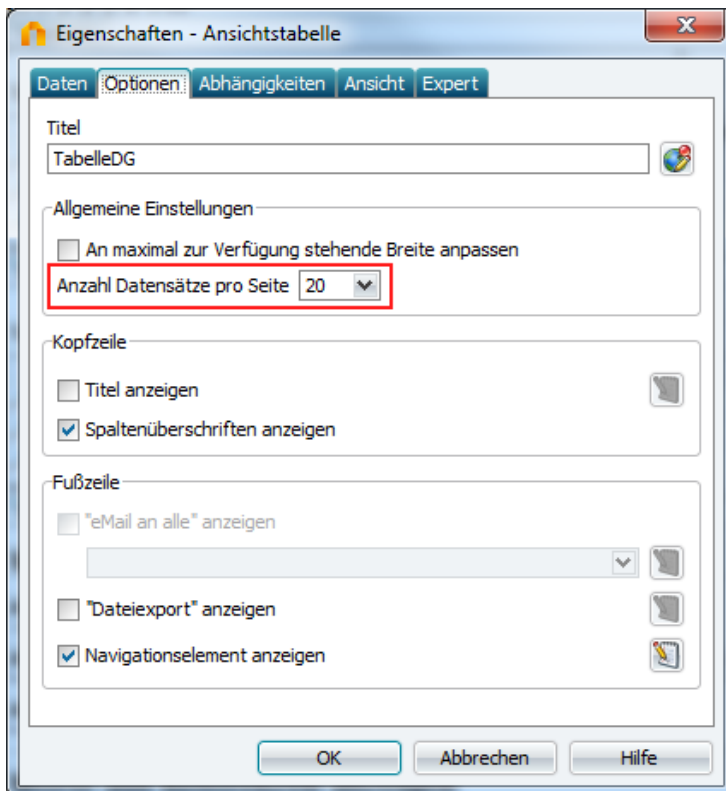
Eigenschaften - Ansichtstabelle

Daten Optionen Abhängigkeiten Ansicht Expert

Titel

TabelleDG

Allgemeine Einstellungen

An maximal zur Verfügung stehende Breite anpassen

Anzahl Datensätze pro Seite 20

Kopfzeile

Titel anzeigen

Spaltenüberschriften anzeigen

Fußzeile

"eMail an alle" anzeigen

"Dateiexport" anzeigen

Navigationselement anzeigen

OK Abbrechen Hilfe